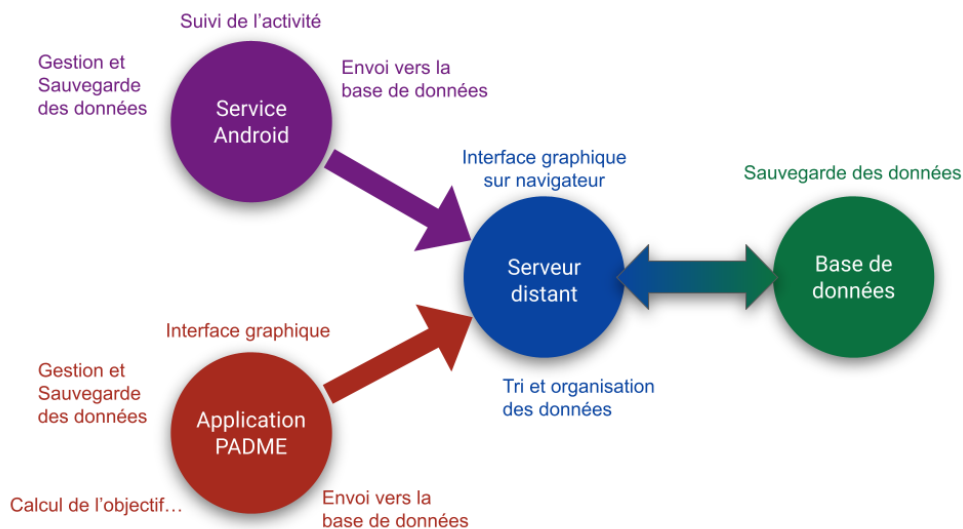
Suivi de l’activité

Gestion et Sauvegarde des données

Service Android

Envoi vers la base de données

Interface graphique sur navigateur

Sauvegarde des données

Serveur distant

Base de données

Interface graphique

Gestion et Sauvegarde des données

Tri et organisation des données

Application PADME

Calcul de l’objectif…

Envoi vers la base de données